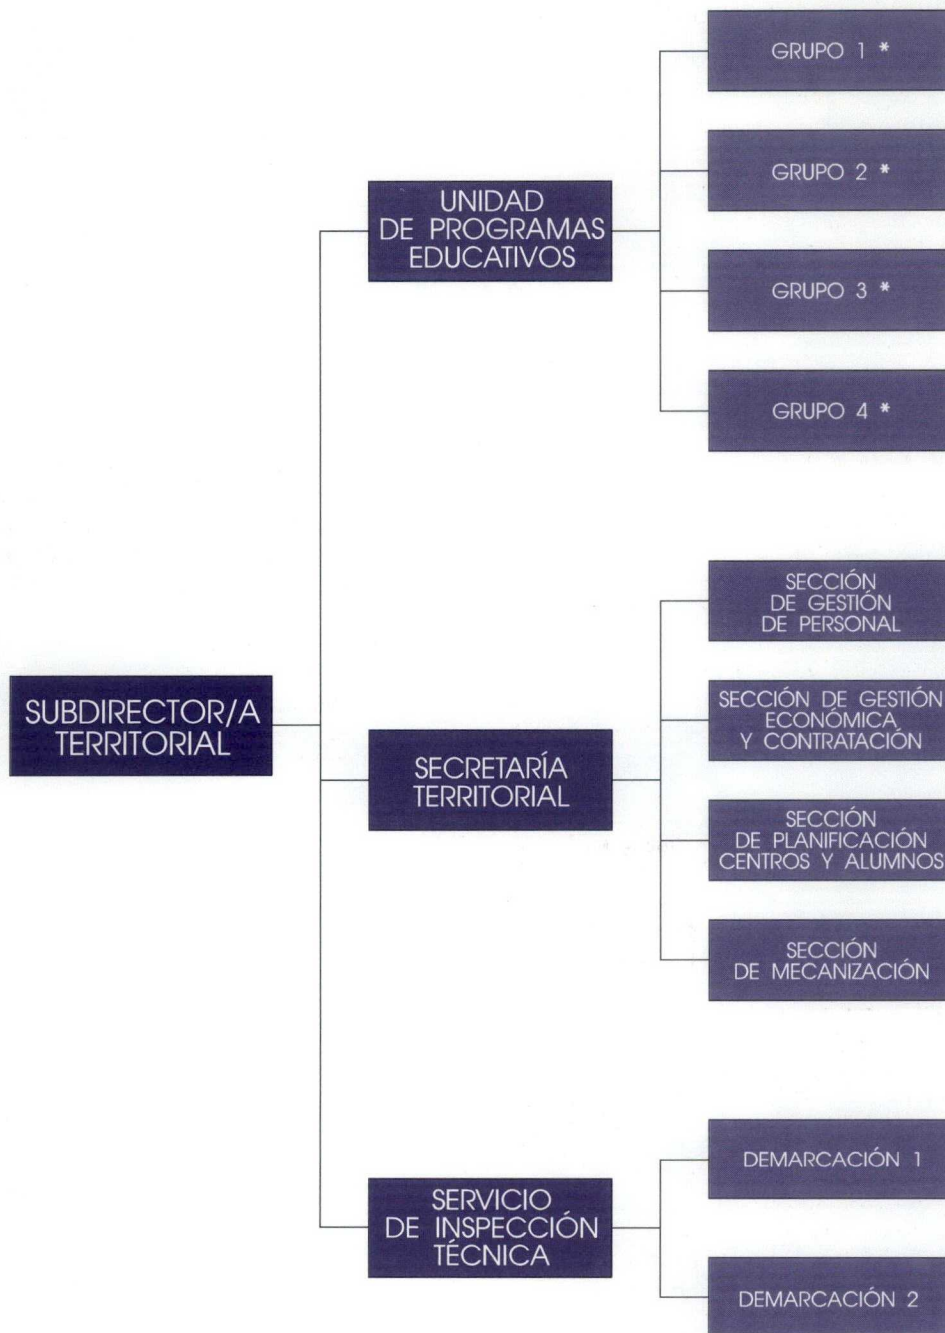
SUBDIRECTOR/A TERRITORIAL

UNIDAD DE PROGRAMAS EDUCATIVOS

GRUPO 1 *

GRUPO 2 *

GRUPO 3 *

GRUPO 4 *

SECRETARÍA TERRITORIAL

SECCIÓN DE GESTIÓN DE PERSONAL

SECCIÓN DE GESTIÓN ECONÓMICA Y CONTRATACIÓN

SECCIÓN DE PLANIFICACIÓN CENTROS Y ALUMNOS

SECCIÓN DE MECANIZACIÓN

SERVICIO DE INSPECCIÓN TÉCNICA

DEMARCACIÓN 1

DEMARCACIÓN 2